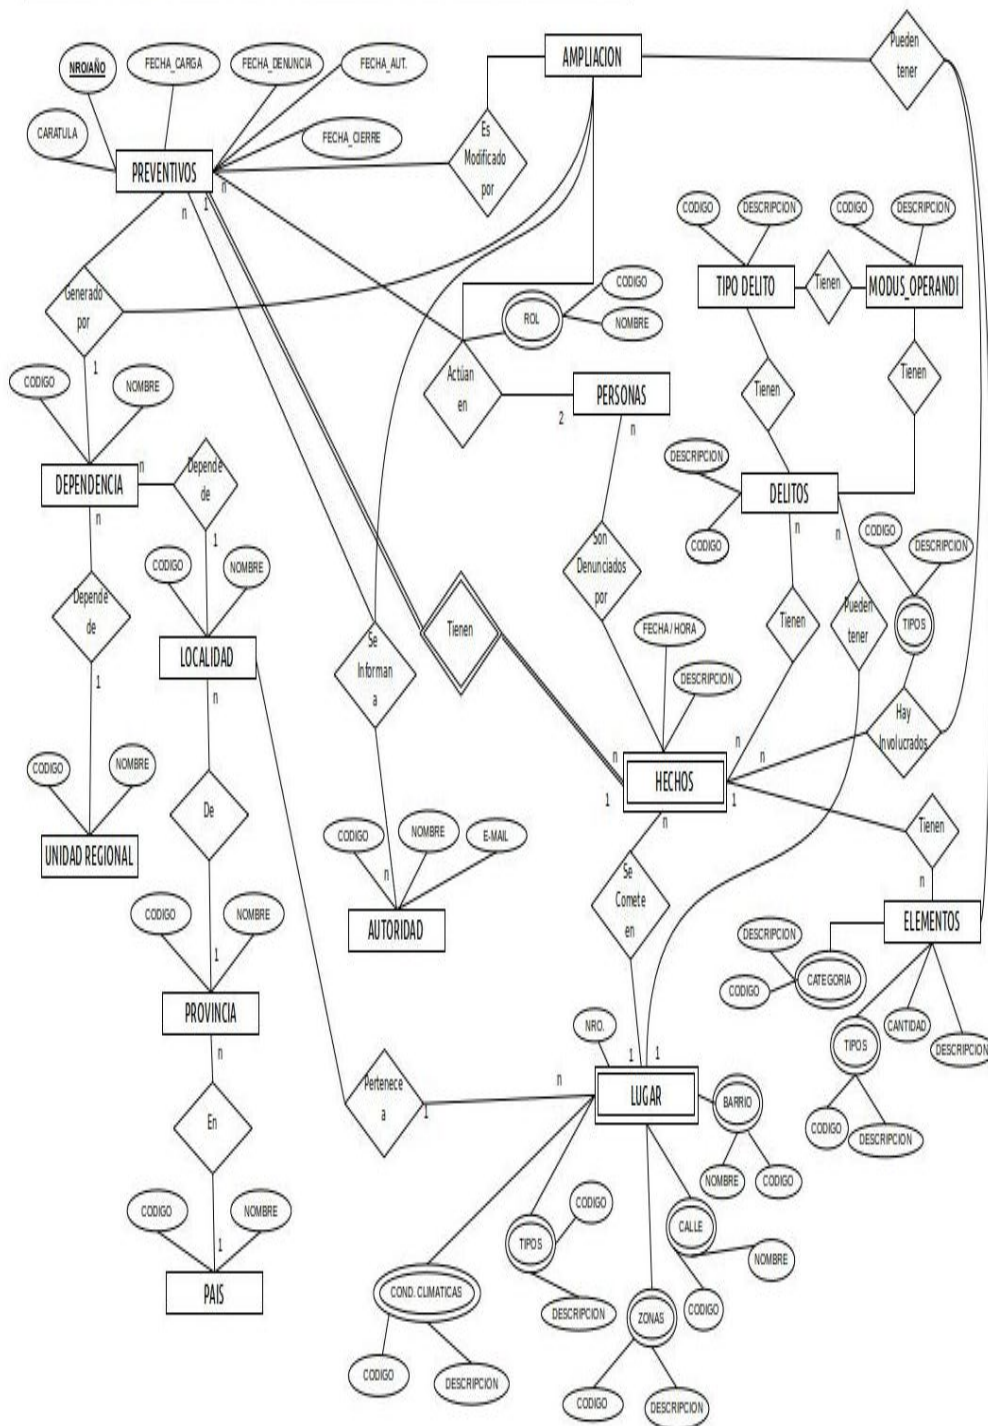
NROIAÑO
FECHA_CARGA
FECHA_DENUNCIA
FECHA_AUT.
AMPLIACION
Pueden tener
CARATULA
FECHA_CIERRE
Es Modificado por
PREVENTIVOS
n
1
n
CODIGO
DESCRIPCION
CODIGO
DESCRIPCION
TIPO DELITO
Tienen
MODUS_OPERANDI
Generado por
CODIGO
ROL
NOMBRE
1
Tienen
Tienen
CODIGO
NOMBRE
Actúan en
PERSONAS
2
n
DESCRIPCION
DEPENDENCIA
n
Depende de
DELITOS
n
1
CODIGO
n
n
Depende de
CODIGO
NOMBRE
Son Denunciados por
CODIGO
DESCRIPCION
LOCALIDAD
Tienen
Tienen
Pueden tener
TIPOS
1
Se Informan a
FECHA / HORA
n
DESCRIPCION
CODIGO
NOMBRE
Hay Involucrados
n
n
UNIDAD REGIONAL
De
HECHOS
1
1
n
Tienen
CODIGO
NOMBRE
E-MAIL
n
n
CODIGO
NOMBRE
Se Comete en
ELEMENTOS
AUTORIDAD
DESCRIPCION
1
CATEGORIA
CODIGO
PROVINCIA
NRO.
CANTIDAD
TIPOS
DESCRIPCION
n
1
1
n
En
Pertenece a
1
LUGAR
BARRIO
CODIGO
DESCRIPCION
NOMBRE
CODIGO
CODIGO
NOMBRE
CODIGO
1
TIPOS
CALLE
NOMBRE
PAIS
COND. CLIMATICAS
DESCRIPCION
CODIGO
ZONAS
CODIGO
DESCRIPCION
CODIGO
DESCRIPCION